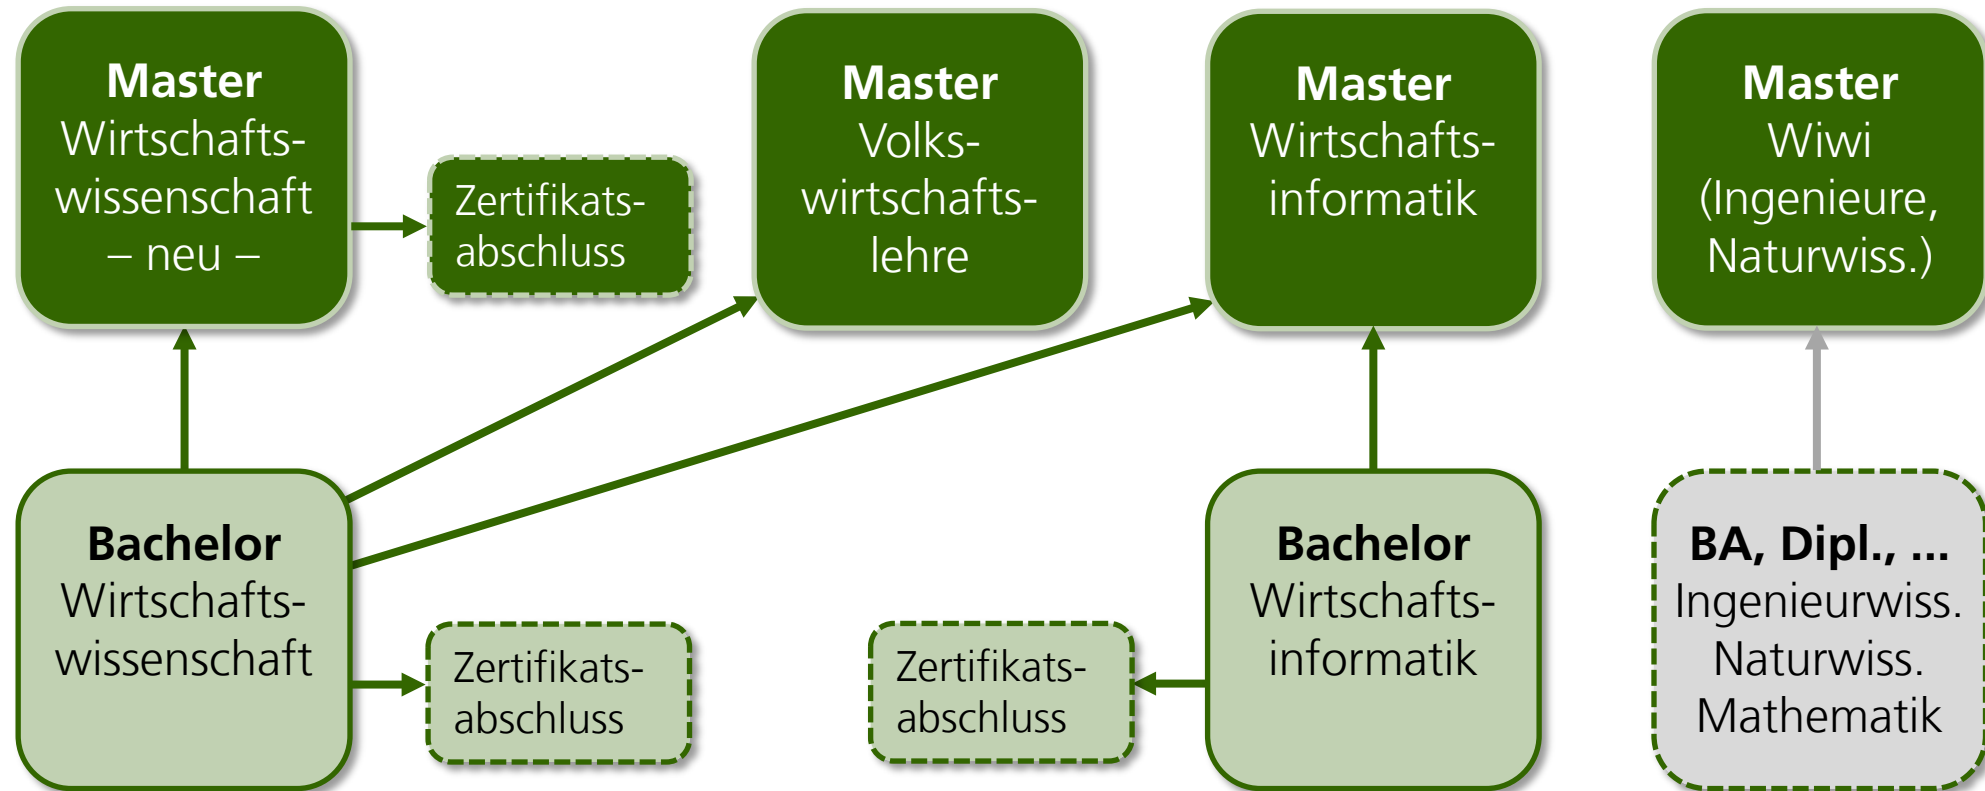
Master
Wirtschaftswissenschaft
– neu –

Zertifikatsabschluss

Master
Volkswirtschaftslehre

Master
Wirtschaftsinformatik

Master
Wiwi
(Ingenieure, Naturwiss.)

Bachelor
Wirtschaftswissenschaft

Zertifikatsabschluss

Zertifikatsabschluss

Bachelor
Wirtschaftsinformatik

BA, Dipl., ...
Ingenieurwiss.
Naturwiss.
Mathematik